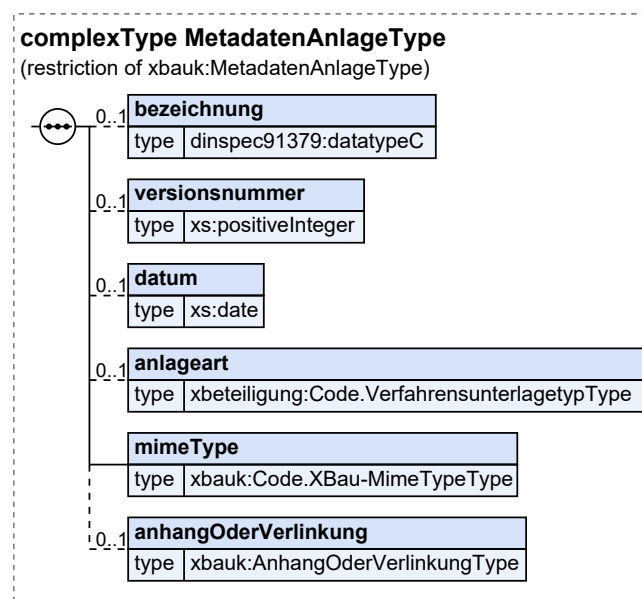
complexType MetadatenAnlageType
(restriction of xbauk:MetadatenAnlageType)

0..1 bezeichnung
type dinspec91379:datatypeC

0..1 versionsnummer
type xs:positiveInteger

0..1 datum
type xs:date

0..1 anlageart
type xbeteiligung:Code.VerfahrensunterlagetypType

mimeType
type xbauk:Code.XBau-MimeTypeType

0..1 anhangOderVerlinkung
type xbauk:AnhangOderVerlinkungType